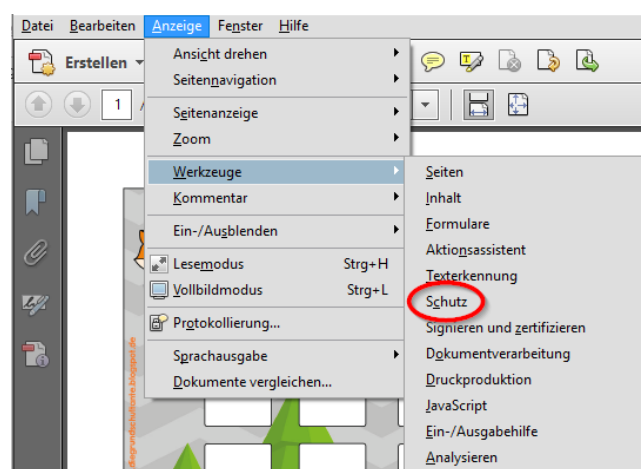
Datei Bearbeiten Anzeige Fenster Hilfe

Erstellen

1

Ansicht drehen
Seitennavigation
Seitenanzeige
Zoom
Werkzeuge
Kommentar
Ein-/Ausblenden
Lesemodus Strg+H
Vollbildmodus Strg+L
Protokollierung...
Sprachausgabe
Dokumente vergleichen...

Seiten
Inhalt
Formulare
Aktionsassistent
Texterkennung
Schutz
Signieren und zertifizieren
Dokumentverarbeitung
Druckproduktion
JavaScript
Ein-/Ausgabehilfe
Analysieren

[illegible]grundschultante.blogspot.de